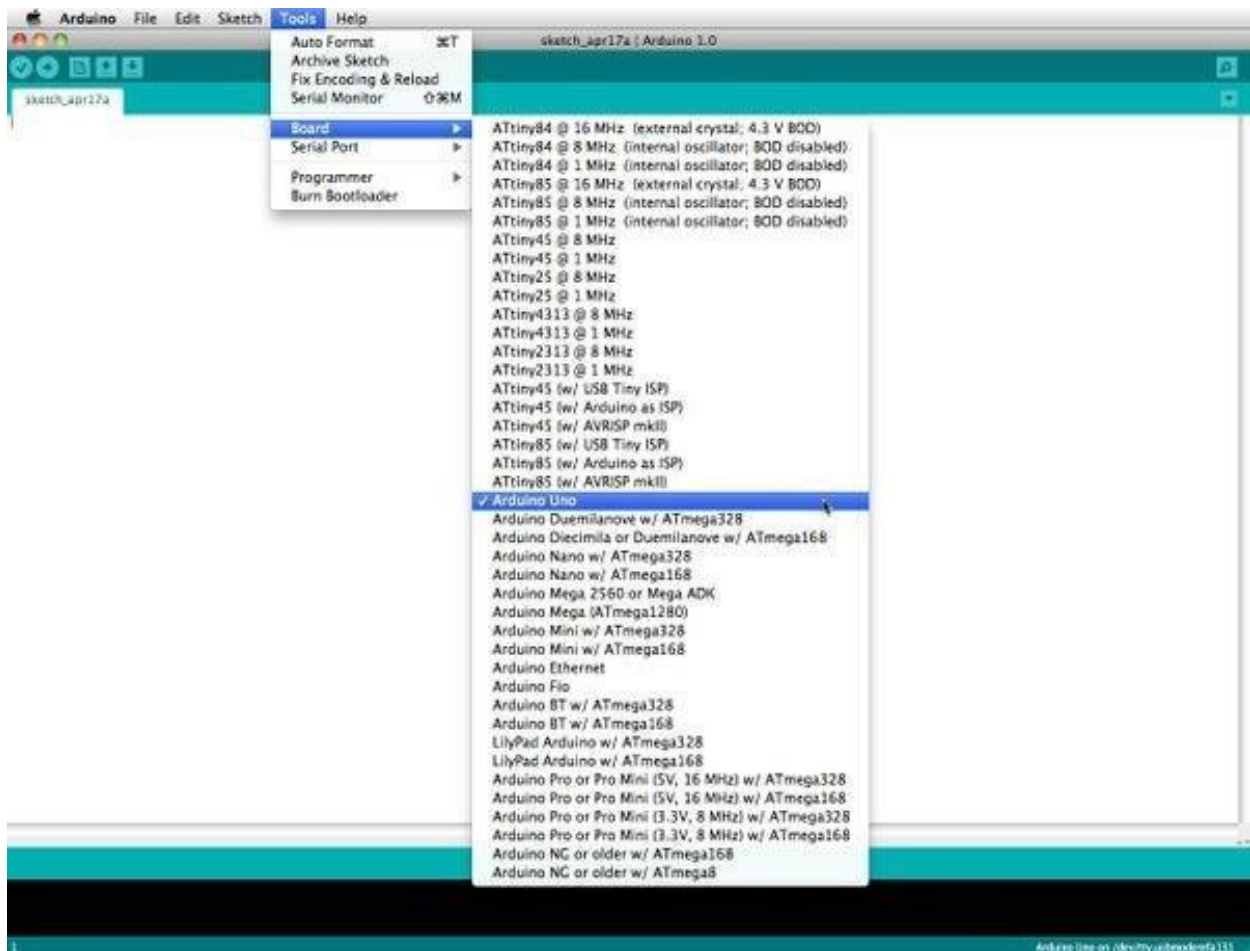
Arduino File Edit Sketch Tools Help

sketch_apr17a | Arduino 1.0

sketch_apr17a

Auto Format ⌘T
Archive Sketch
Fix Encoding & Reload
Serial Monitor ⇧⌘M

Board
Serial Port

Programmer
Burn Bootloader

ATtiny84 @ 16 MHz (external crystal; 4.3 V BOD)
ATtiny84 @ 8 MHz (internal oscillator; BOD disabled)
ATtiny84 @ 1 MHz (internal oscillator; BOD disabled)
ATtiny85 @ 16 MHz (external crystal; 4.3 V BOD)
ATtiny85 @ 8 MHz (internal oscillator; BOD disabled)
ATtiny85 @ 1 MHz (internal oscillator; BOD disabled)
ATtiny45 @ 8 MHz
ATtiny45 @ 1 MHz
ATtiny25 @ 8 MHz
ATtiny25 @ 1 MHz
ATtiny4313 @ 8 MHz
ATtiny4313 @ 1 MHz
ATtiny2313 @ 8 MHz
ATtiny2313 @ 1 MHz
ATtiny45 (w/ USB Tiny ISP)
ATtiny45 (w/ Arduino as ISP)
ATtiny45 (w/ AVRISP mkII)
ATtiny85 (w/ USB Tiny ISP)
ATtiny85 (w/ Arduino as ISP)
ATtiny85 (w/ AVRISP mkII)
✓ Arduino Uno
Arduino Duemilanove w/ ATmega328
Arduino Diecimila or Duemilanove w/ ATmega168
Arduino Nano w/ ATmega328
Arduino Nano w/ ATmega168
Arduino Mega 2560 or Mega ADK
Arduino Mega (ATmega1280)
Arduino Mini w/ ATmega328
Arduino Mini w/ ATmega168
Arduino Ethernet
Arduino Fio
Arduino BT w/ ATmega328
Arduino BT w/ ATmega168
LilyPad Arduino w/ ATmega328
LilyPad Arduino w/ ATmega168
Arduino Pro or Pro Mini (5V, 16 MHz) w/ ATmega328
Arduino Pro or Pro Mini (5V, 16 MHz) w/ ATmega168
Arduino Pro or Pro Mini (3.3V, 8 MHz) w/ ATmega328
Arduino Pro or Pro Mini (3.3V, 8 MHz) w/ ATmega168
Arduino NG or older w/ ATmega168
Arduino NG or older w/ ATmega8

1
Arduino Uno on /dev/tty.usbmodemfa131